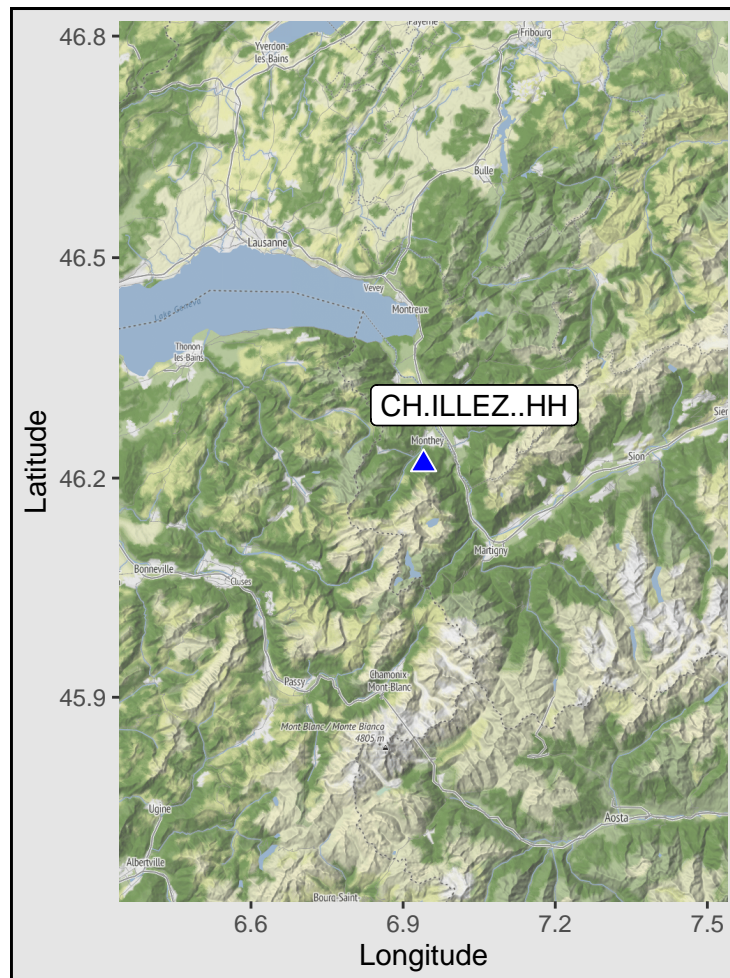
Payerne
Fribourg
Yverdon-les-Bains
Bulle
Lausanne
Vevey
Montreux
Lac Léman
Thonon-les-Bains
CH.ILLEZ..HH
Monthey
Sion
Sierre
Martigny
Bonneville
Cluses
Passy
Chamonix-Mont-Blanc
Mont Blanc / Monte Bianco
4805 m
Ugine
Albertville
Aosta
Bourg-Saint-

46.8
46.5
46.2
45.9
Latitude
6.6
6.9
7.2
7.5
Longitude